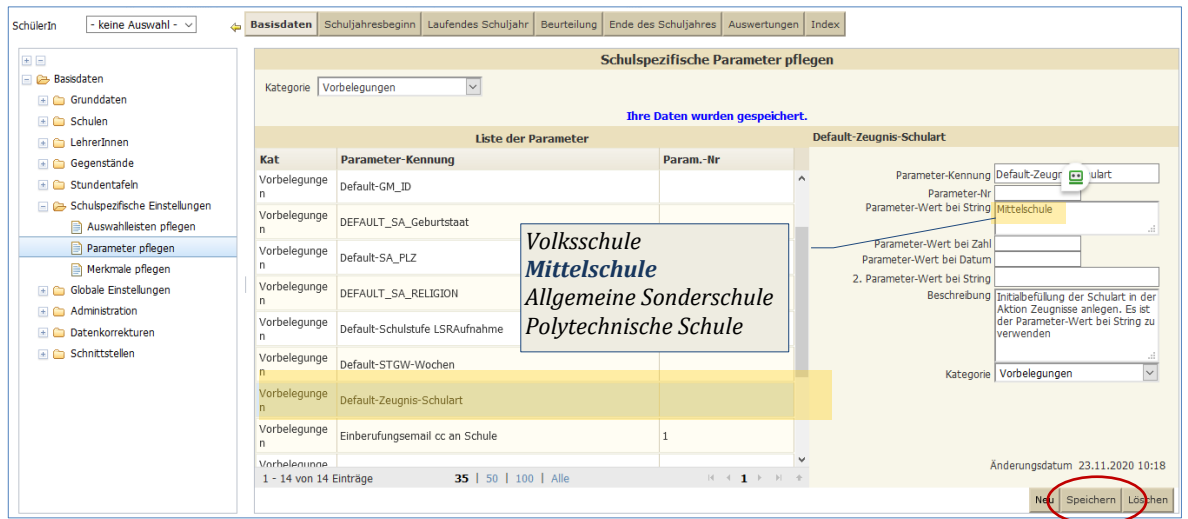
SchülerIn - keine Auswahl -

Basisdaten | Schuljahresbeginn | Laufendes Schuljahr | Beurteilung | Ende des Schuljahres | Auswertungen | Index

Basisdaten
Grunddaten
Schulen
LehrerInnen
Gegenstände
Stundentafeln
Schulspezifische Einstellungen
Auswahlleisten pflegen
Parameter pflegen
Merkmale pflegen
Globale Einstellungen
Administration
Datenkorrekturen
Schnittstellen

Schulspezifische Parameter pflegen

Kategorie Vorbelegungen

Ihre Daten wurden gespeichert.

Liste der Parameter

| Kat | Parameter-Kennung | Param.-Nr |
|---|---|---|
| Vorbelegungen | Default-GM_ID | |
| Vorbelegungen | DEFAULT_SA_Geburtstaat | |
| Vorbelegungen | Default-SA_PLZ | |
| Vorbelegungen | DEFAULT_SA_RELIGION | |
| Vorbelegungen | Default-Schulstufe LSRAufnahme | |
| Vorbelegungen | Default-STGW-Wochen | |
| Vorbelegungen | Default-Zeugnis-Schulart | |
| Vorbelegungen | Einberufungsemail cc an Schule | 1 |
| Vorbelegunge | | |

1 - 14 von 14 Einträge 35 | 50 | 100 | Alle 1

Volksschule
Mittelschule
Allgemeine Sonderschule
Polytechnische Schule

Default-Zeugnis-Schulart

Parameter-Kennung Default-Zeug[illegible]ulart
Parameter-Nr
Parameter-Wert bei String Mittelschule
Parameter-Wert bei Zahl
Parameter-Wert bei Datum
2. Parameter-Wert bei String
Beschreibung Initialbefüllung der Schulart in der Aktion Zeugnisse anlegen. Es ist der Parameter-Wert bei String zu verwenden
Kategorie Vorbelegungen

Änderungsdatum 23.11.2020 10:18

Neu Speichern Löschen